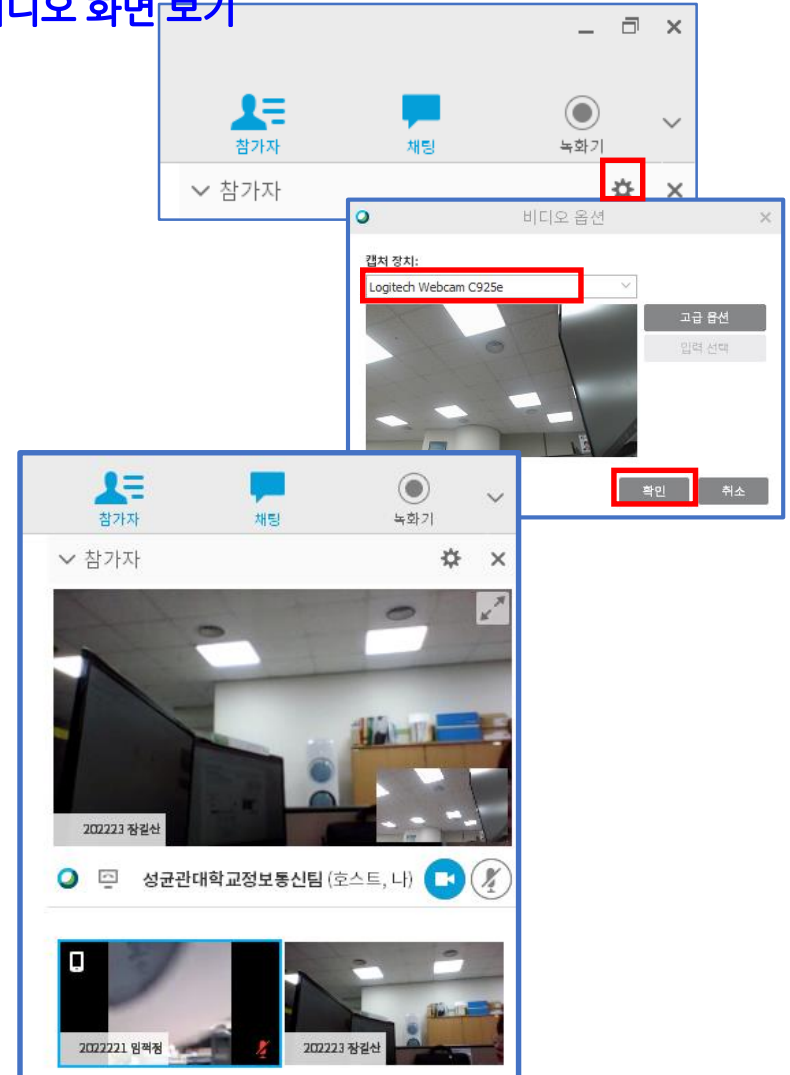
디오 화면 보기

참가자
채팅
녹화기
참가자

비디오 옵션
캡처 장치:
Logitech Webcam C925e
고급 옵션
입력 선택
확인
취소

참가자
채팅
녹화기
참가자
202223 장길산
성균관대학교정보통신팀 (호스트, 나)
2022221 임꺽정
202223 장길산